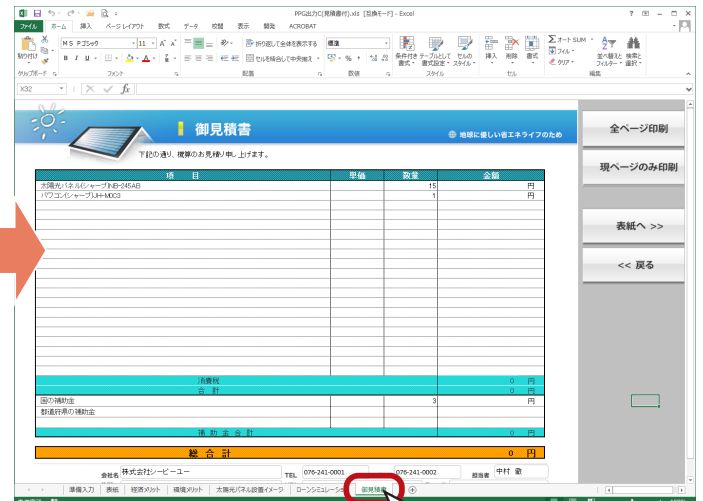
PPG出力C(見積書付).xls [互換モード] - Excel

ファイル ホーム 挿入 ページ レイアウト 数式 データ 校閲 表示 開発 ACROBAT

貼り付け クリップボード
ＭＳ Ｐゴシック 11 フォント
折り返して全体を表示する セルを結合して中央揃え 配置
標準 数値
条件付き書式 テーブルとして書式設定 セルのスタイル スタイル
挿入 削除 書式 セル
オート SUM フィル クリア 並べ替えとフィルター 検索と選択 編集

X32

御見積書

地球に優しい省エネライフのため

下記の通り、概算のお見積り申し上げます。

| 項目 | 単価 | 数量 | 金額 |
|---|---|---|---|
| 太陽光パネル(シャープ)NB-245AB | | 15 | 円 |
| パワコン(シャープ)JH-M0C3 | | 1 | 円 |
| 消費税 | | | 0 円 |
| 合計 | | | 0 円 |
| 国の補助金 | | 3 | 円 |
| 都道府県の補助金 | | | |
| 補助金合計 | | | 0 円 |

総合計 0 円

会社名 株式会社シーピーユー TEL 076-241-0001 076-241-0002 担当者 中村 敦

全ページ印刷
現ページのみ印刷
表紙へ >>
<< 戻る

準備入力 表紙 経済メリット 環境メリット 太陽光パネル設置イメージ ローンシミュレーション 御見積書